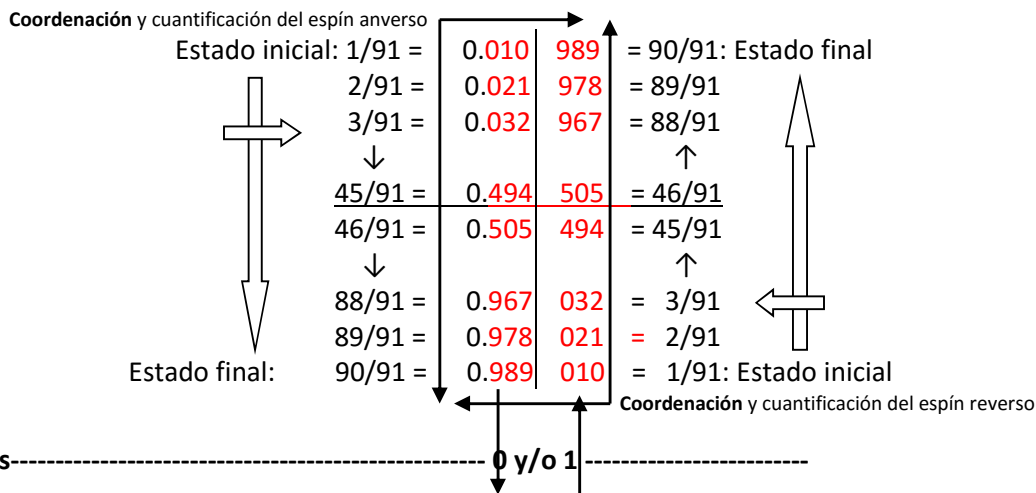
**Coordenación** y cuantificación del espín anverso

| | | | |
|---|---|---|---|
| Estado inicial: 1/91 = | 0.010 | 989 | = 90/91: Estado final |
| 2/91 = | 0.021 | 978 | = 89/91 |
| 3/91 = | 0.032 | 967 | = 88/91 |
| ↓ | | | ↑ |
| 45/91 = | 0.494 | 505 | = 46/91 |
| 46/91 = | 0.505 | 494 | = 45/91 |
| ↓ | | | ↑ |
| 88/91 = | 0.967 | 032 | = 3/91 |
| 89/91 = | 0.978 | 021 | = 2/91 |
| Estado final: 90/91 = | 0.989 | 010 | = 1/91: Estado inicial |

**Coordenación** y cuantificación del espín reverso

s------------------------------------------------------ 0 y/o 1 ------------------------